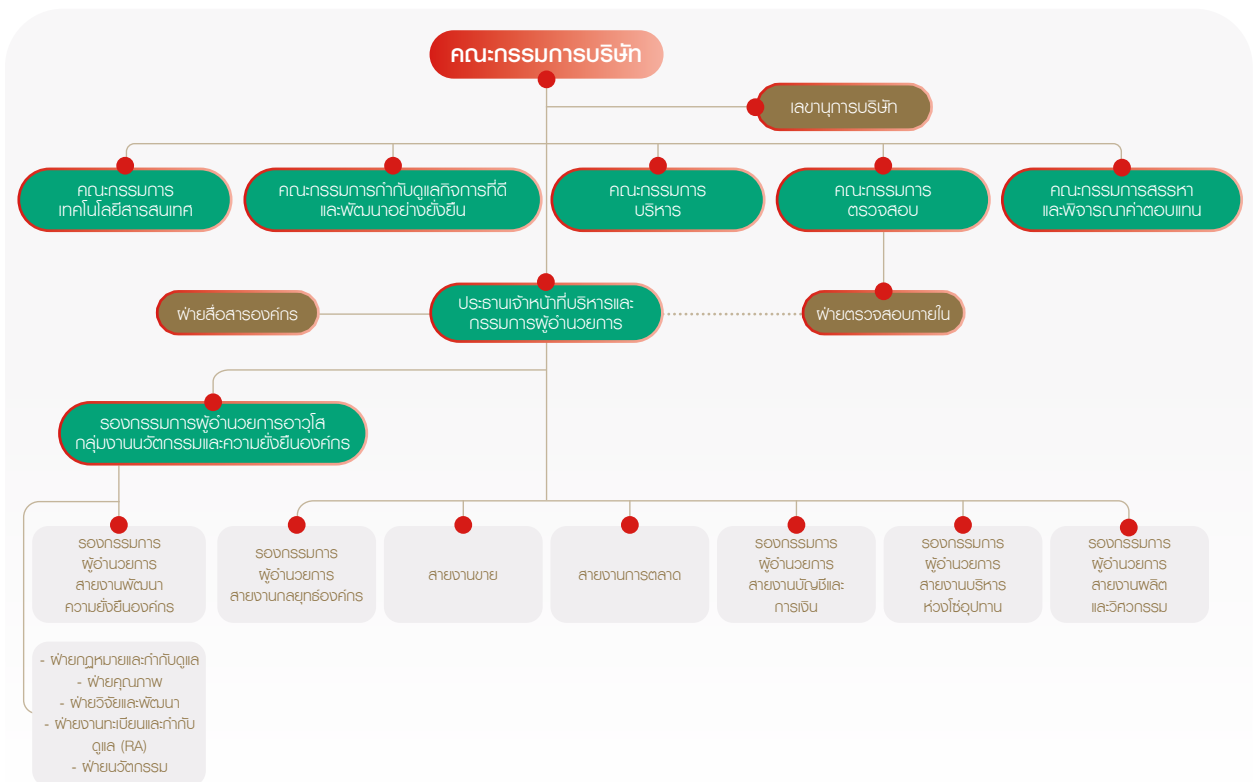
คณะกรรมการบริษัท

เลขานุการบริษัท

คณะกรรมการ
เทคโนโลยีสารสนเทศ

คณะกรรมการกำกับดูแลกิจการที่ดี
และพัฒนาอย่างยั่งยืน

คณะกรรมการ
บริหาร

คณะกรรมการ
ตรวจสอบ

คณะกรรมการสรรหา
และพิจารณาค่าตอบแทน

ฝ่ายสื่อสารองค์กร

ประธานเจ้าหน้าที่บริหารและ
กรรมการผู้อำนวยการ

ฝ่ายตรวจสอบภายใน

รองกรรมการผู้อำนวยการอาวุโส
กลุ่มงานนวัตกรรมและความยั่งยืนองค์กร

รองกรรมการ
ผู้อำนวยการ
สายงานพัฒนา
ความยั่งยืนองค์กร

รองกรรมการ
ผู้อำนวยการ
สายงานกลยุทธ์องค์กร

สายงานขาย

สายงานการตลาด

รองกรรมการ
ผู้อำนวยการ
สายงานบัญชีและ
การเงิน

รองกรรมการ
ผู้อำนวยการ
สายงานบริหาร
ห่วงโซ่อุปทาน

รองกรรมการ
ผู้อำนวยการ
สายงานผลิต
และวิศวกรรม

- ฝ่ายกฎหมายและกำกับดูแล
- ฝ่ายคุณภาพ
- ฝ่ายวิจัยและพัฒนา
- ฝ่ายงานทะเบียนและกำกับดูแล (RA)
- ฝ่ายนวัตกรรม